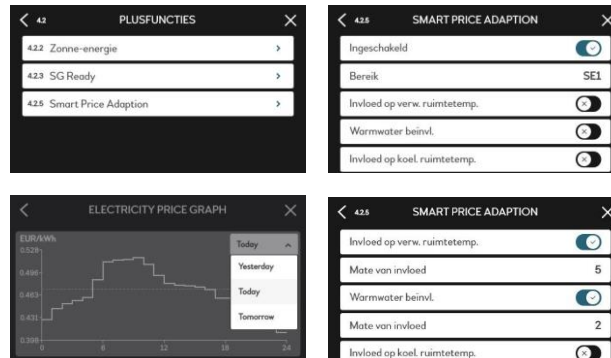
< 4.2 PLUSFUNCTIES ×

4.2.2 Zonne-energie >

4.2.3 SG Ready >

4.2.5 Smart Price Adaption >

< 4.2.5 SMART PRICE ADAPTION ×

Ingeschakeld

Bereik SE1

Invloed op verw. ruimtetemp.

Warmwater beinvl.

Invloed op koel. ruimtetemp.

< ELECTRICITY PRICE GRAPH ×

EUR/kWh

0.528

0.496

0.463

0.431

0.398

0 6 12 18 24

Today

Yesterday

Today

Tomorrow

< 4.2.5 SMART PRICE ADAPTION ×

Invloed op verw. ruimtetemp.

Mate van invloed 5

Warmwater beinvl.

Mate van invloed 2

Invloed op koel. ruimtetemp.